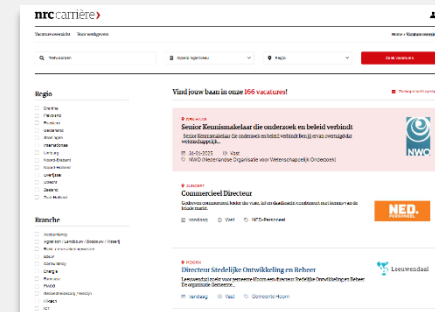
nrc carrière

Vacatureoverzicht Voor werkgevers

Home > Vacatureoverzicht

Trefwoorden

Kies je regio

Zoek vacatures

Regio

Drenthe
Flevoland
Friesland
Gelderland
Groningen
Internationaal
Limburg
Noord-Brabant
Noord-Holland
Overijssel
Utrecht
Zeeland
Zuid-Holland

Branche

Vind jouw baan in onze 166 vacatures!

Senior Kennismakelaar die onderzoek en beleid verbindt

26-09-2025 Vast
NWO (Nederlandse Organisatie voor Wetenschappelijk Onderzoek)

NWO

Commercieel Directeur

NED.

Directeur Stedelijke Ontwikkeling en Beheer

Leeuwendaal